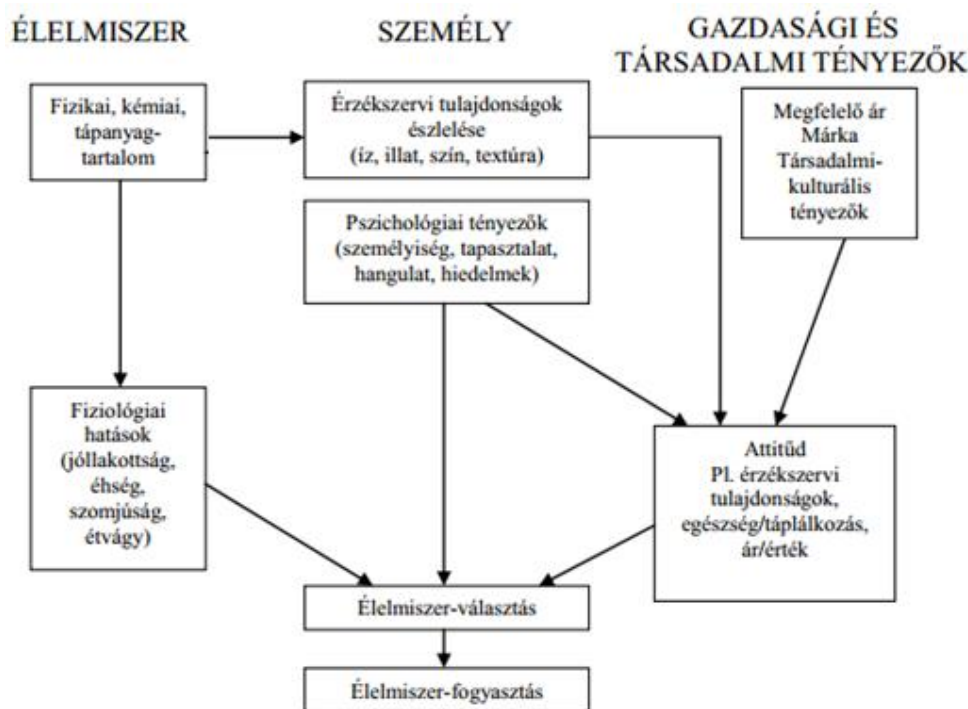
ÉLELMISZER

SZEMÉLY

GAZDASÁGI ÉS TÁRSADALMI TÉNYEZŐK

Fizikai, kémiai, tápanyag-tartalom

Érzékszervi tulajdonságok észlelése (íz, illat, szín, textúra)

Megfelelő ár Márka Társadalmi-kulturális tényezők

Pszichológiai tényezők (személyiség, tapasztalat, hangulat, hiedelmek)

Fiziológiai hatások (jóllakottság, éhség, szomjúság, étvágy)

Attitűd Pl. érzékszervi tulajdonságok, egészség/táplálkozás, ár/érték

Élelmiszer-választás

Élelmiszer-fogyasztás